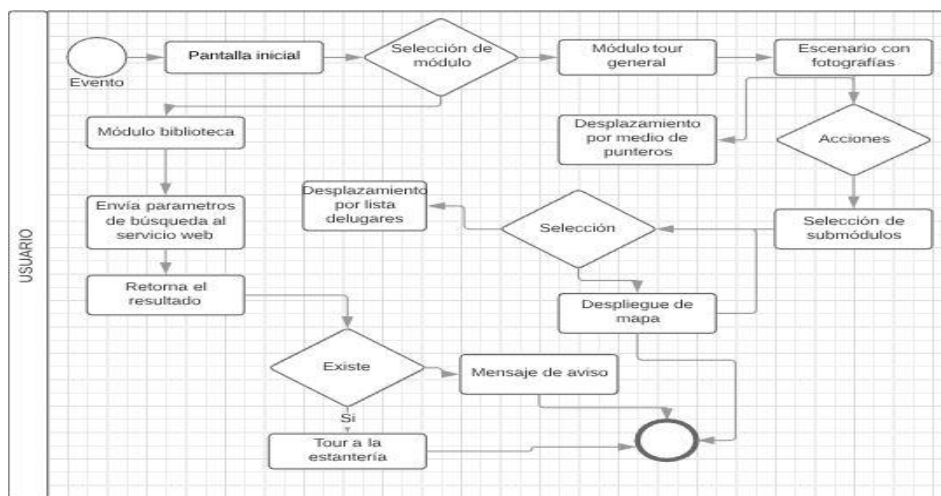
USUARIO

Evento

Pantalla inicial

Selección de módulo

Módulo tour general

Escenario con fotografías

Módulo biblioteca

Desplazamiento por medio de punteros

Acciones

Desplazamiento por lista delugares

Envía parametros de búsqueda al servicio web

Selección

Selección de submódulos

Retorna el resultado

Despliegue de mapa

Existe

Mensaje de aviso

Si

Tour a la estantería